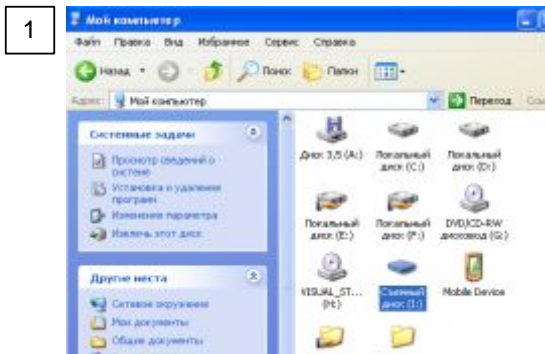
1

Мой компьютер

Файл Правка Вид Избранное Сервис Справка

Назад Поиск Папки

Адрес: Мой компьютер Переход

Системные задачи

Просмотр сведений о системе

Установка и удаление программ

Изменение параметра

Извлечь этот диск

Другие места

Сетевое окружение

Мои документы

Общие документы

Диск 3,5 (A:)

Локальный диск (C:)

Локальный диск (D:)

Локальный диск (E:)

Локальный диск (F:)

DVD/CD-RW дисковод (G:)

VISUAL_ST... (H:)

Съемный диск (I:)

Mobile Device